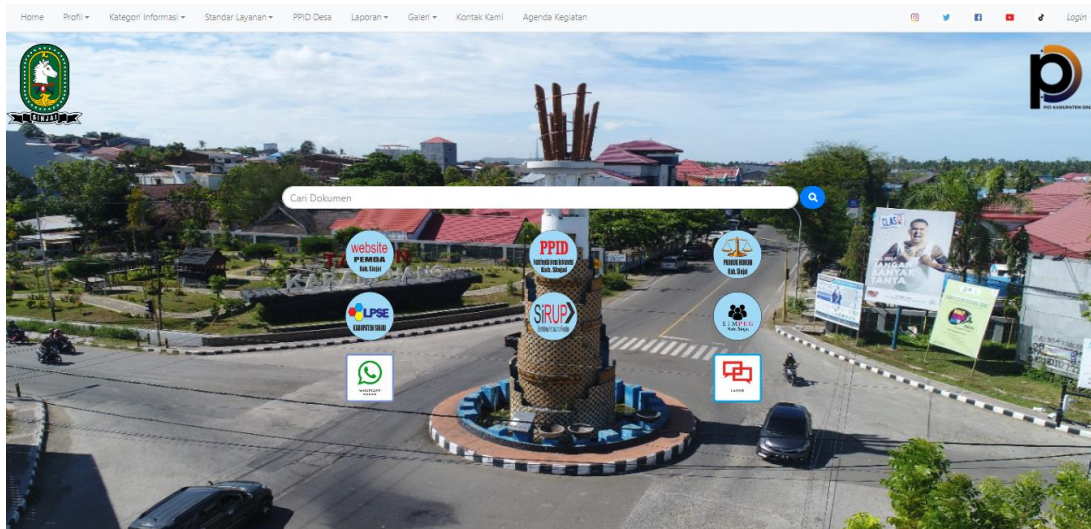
Home Profil ▾ Kategori Informasi ▾ Standar Layanan ▾ PPID Desa Laporan ▾ Galeri ▾ Kontak Kami Agenda Kegiatan

Login

SINJAI

PID KABUPATEN SIN

Cari Dokumen

website PEMDA Kab. Sinjai

PPID Kab. Sinjai

PRODUK HUKUM Kab. Sinjai

LPSE KABUPATEN SINJAI

SIRUP

SIMPEG Kab. Sinjai

WHATSAPP ADMIN

LAPOR

TAMAN KAPAHLAWANG

CLAS

JANGAN BANYAK TANYA